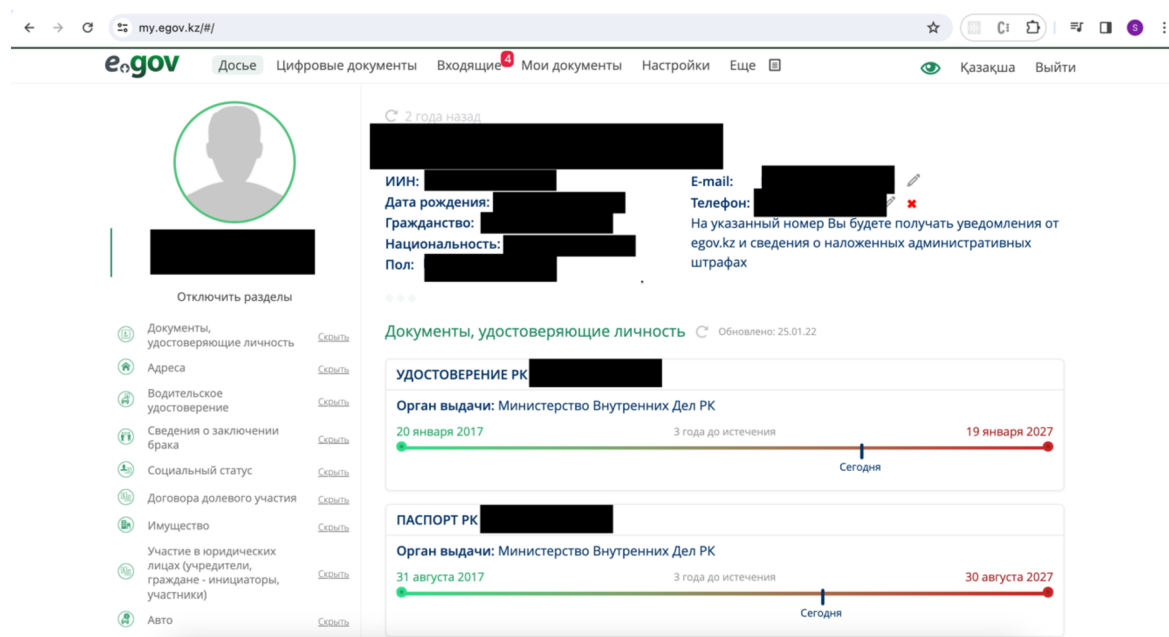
my.egov.kz/#/

egov Досье Цифровые документы Входящие 4 Мои документы Настройки Еще Қазақша Выйти

2 года назад

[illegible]

ИИН: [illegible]
Дата рождения: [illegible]
Гражданство: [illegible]
Национальность: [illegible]
Пол: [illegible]

E-mail: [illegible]
Телефон: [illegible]
На указанный номер Вы будете получать уведомления от egov.kz и сведения о наложенных административных штрафах

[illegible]

Отключить разделы

Документы, удостоверяющие личность Скрыть
Адреса Скрыть
Водительское удостоверение Скрыть
Сведения о заключении брака Скрыть
Социальный статус Скрыть
Договора долевого участия Скрыть
Имущество Скрыть
Участие в юридических лицах (учредители, граждане - инициаторы, участники) Скрыть
Авто Скрыть

Документы, удостоверяющие личность Обновлено: 25.01.22

УДОСТОВЕРЕНИЕ РК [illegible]
Орган выдачи: Министерство Внутренних Дел РК
20 января 2017 3 года до истечения 19 января 2027
Сегодня

ПАСПОРТ РК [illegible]
Орган выдачи: Министерство Внутренних Дел РК
31 августа 2017 3 года до истечения 30 августа 2027
Сегодня